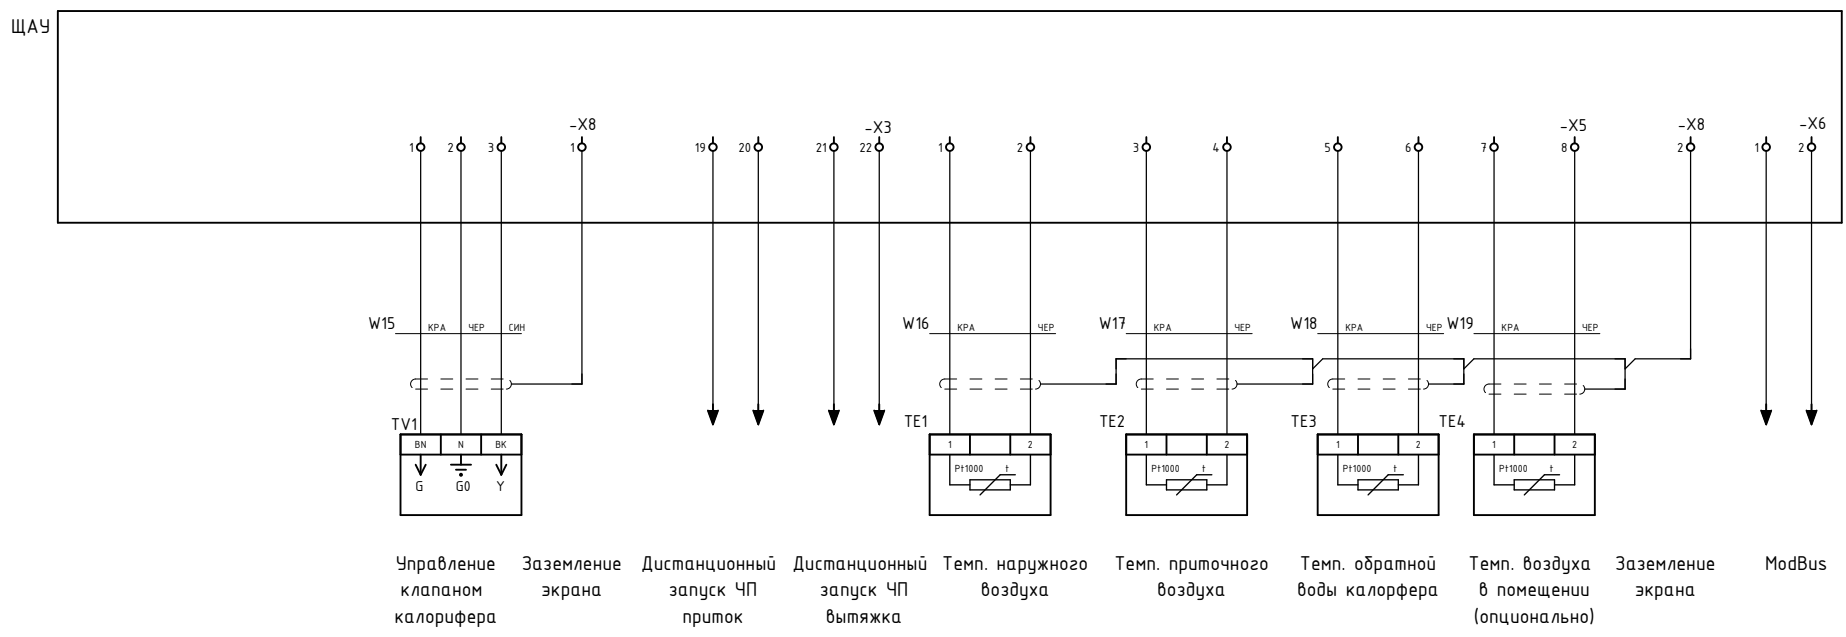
ЩАУ

-X8
1 2 3 1

-X3
19 20 21 22

1 2 3 4 5 6 7 8

-X5

-X8
2

-X6
1 2

W15 КРА ЧЕР СИН
W16 КРА ЧЕР
W17 КРА ЧЕР
W18 КРА ЧЕР
W19 КРА ЧЕР

TV1
BN N BK
G G0 Y

TE1
1 2
Pt1000 t

TE2
1 2
Pt1000 t

TE3
1 2
Pt1000 t

TE4
1 2
Pt1000 t

Управление клапаном калорифера

Заземление экрана

Дистанционный запуск ЧП приток

Дистанционный запуск ЧП вытяжка

Темп. наружного воздуха

Темп. приточного воздуха

Темп. обратной воды калорфера

Темп. воздуха в помещении (опционально)

Заземление экрана

ModBus